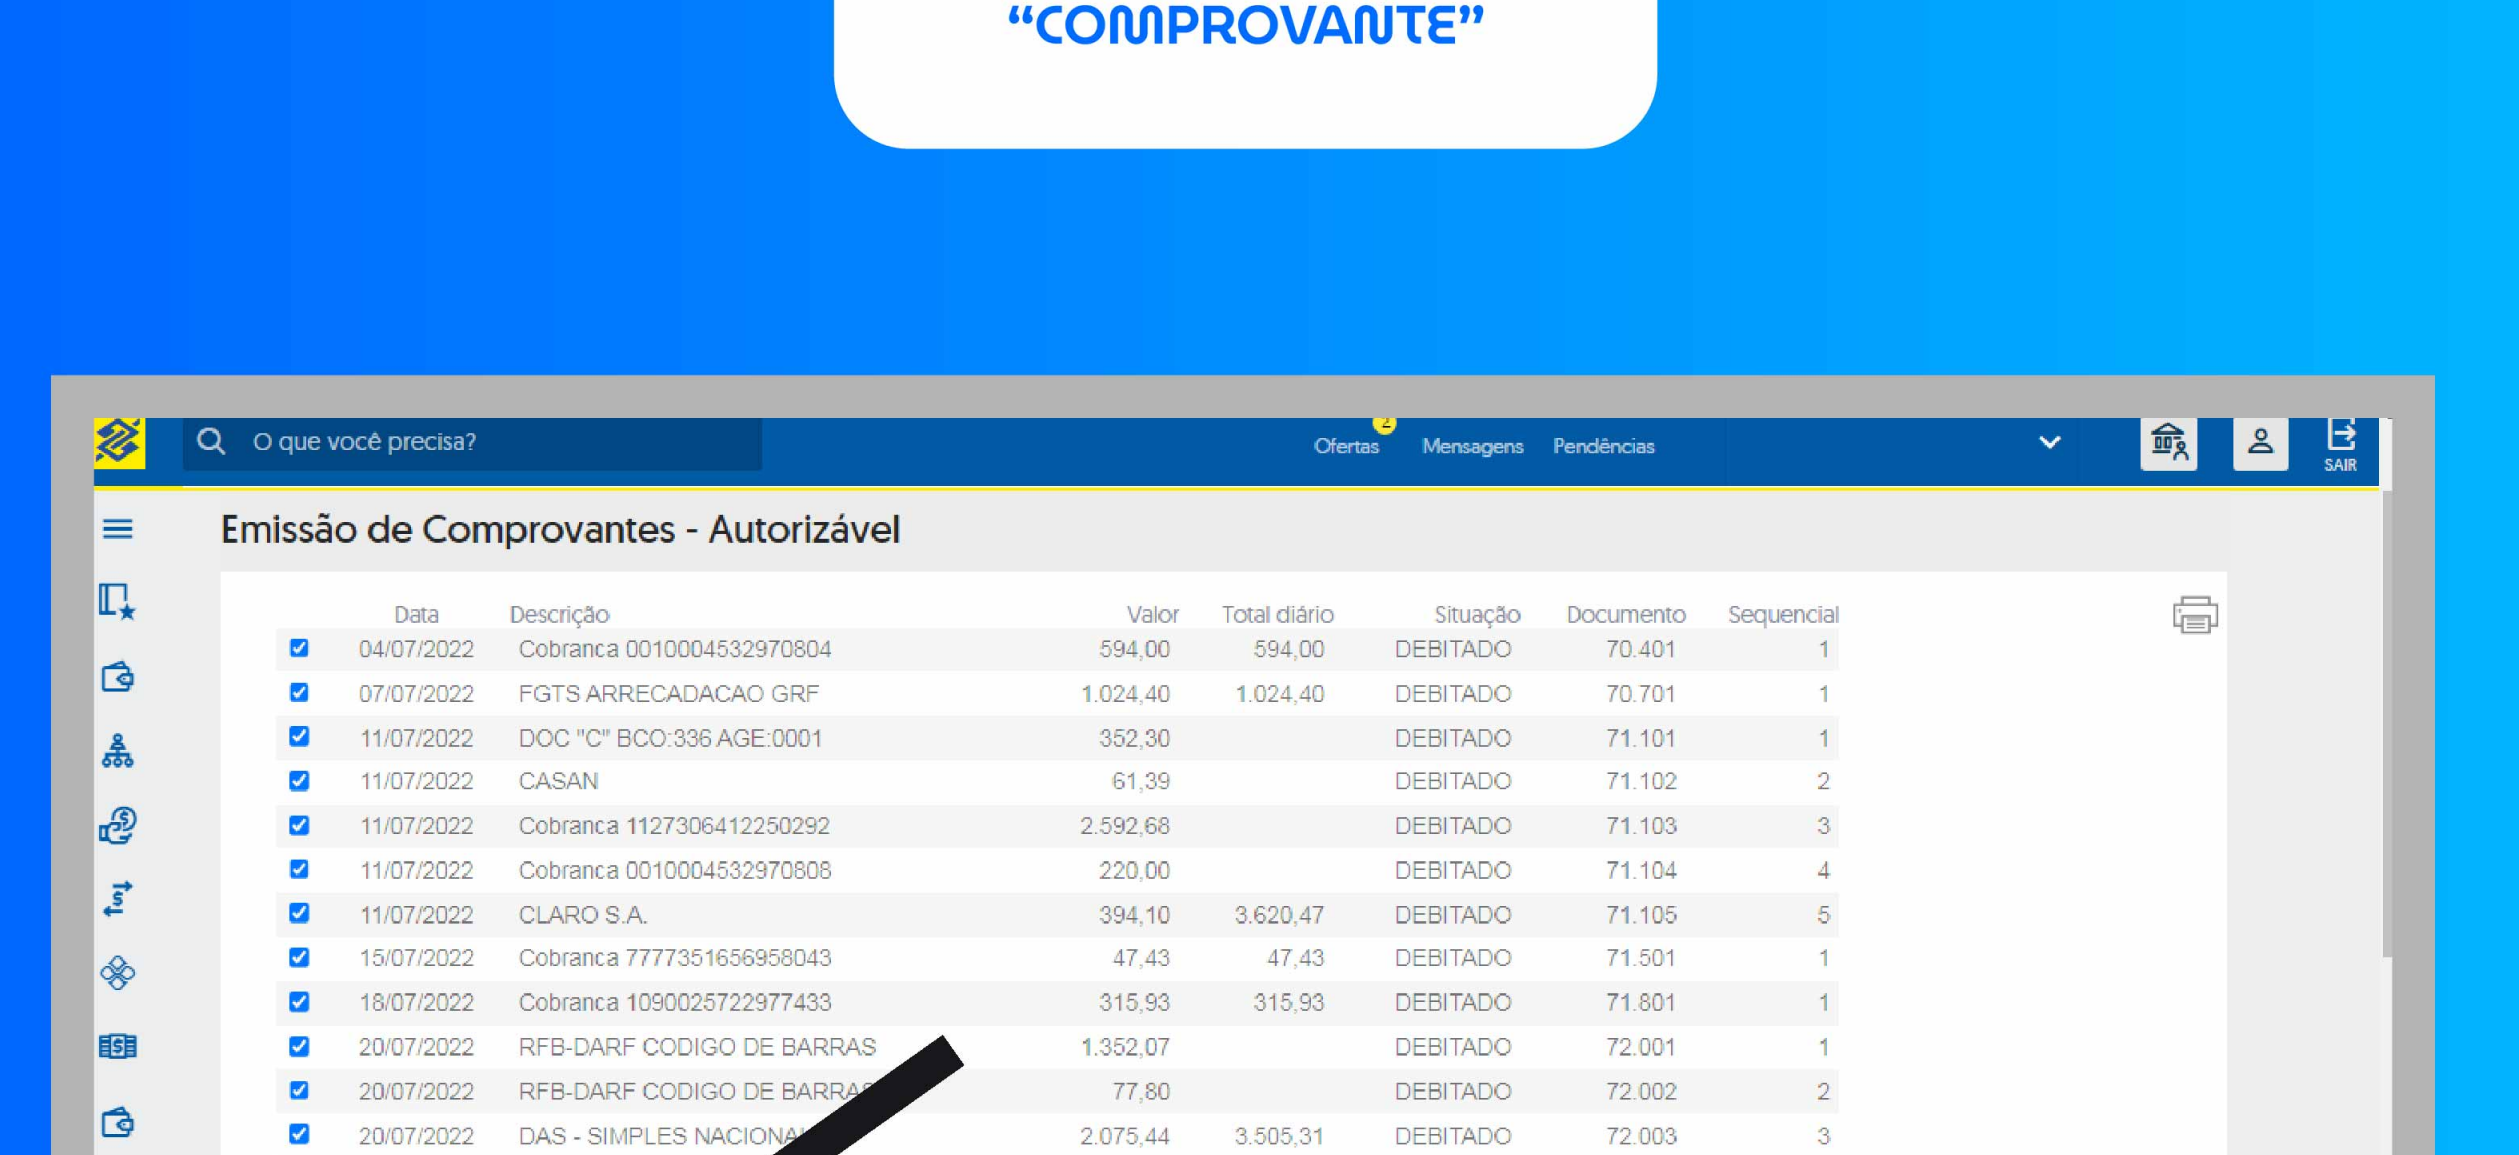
"COMPROVANTE"

O que você precisa?

Ofertas 2 Mensagens Pendências

SAIR

Emissão de Comprovantes - Autorizável

| | Data | Descrição | Valor | Total diário | Situação | Documento | Sequencial |
|---|---|---|---|---|---|---|---|
| ☑ | 04/07/2022 | Cobranca 0010004532970804 | 594,00 | 594,00 | DEBITADO | 70.401 | 1 |
| ☑ | 07/07/2022 | FGTS ARRECADACAO GRF | 1.024,40 | 1.024,40 | DEBITADO | 70.701 | 1 |
| ☑ | 11/07/2022 | DOC "C" BCO:336 AGE:0001 | 352,30 | | DEBITADO | 71.101 | 1 |
| ☑ | 11/07/2022 | CASAN | 61,39 | | DEBITADO | 71.102 | 2 |
| ☑ | 11/07/2022 | Cobranca 1127306412250292 | 2.592,68 | | DEBITADO | 71.103 | 3 |
| ☑ | 11/07/2022 | Cobranca 0010004532970808 | 220,00 | | DEBITADO | 71.104 | 4 |
| ☑ | 11/07/2022 | CLARO S.A. | 394,10 | 3.620,47 | DEBITADO | 71.105 | 5 |
| ☑ | 15/07/2022 | Cobranca 7777351656958043 | 47,43 | 47,43 | DEBITADO | 71.501 | 1 |
| ☑ | 18/07/2022 | Cobranca 1090025722977433 | 315,93 | 315,93 | DEBITADO | 71.801 | 1 |
| ☑ | 20/07/2022 | RFB-DARF CODIGO DE BARRAS | 1.352,07 | | DEBITADO | 72.001 | 1 |
| ☑ | 20/07/2022 | RFB-DARF CODIGO DE BARRA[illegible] | 77,80 | | DEBITADO | 72.002 | 2 |
| ☑ | 20/07/2022 | DAS - SIMPLES NACIONA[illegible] | 2.075,44 | 3.505,31 | DEBITADO | 72.003 | 3 |